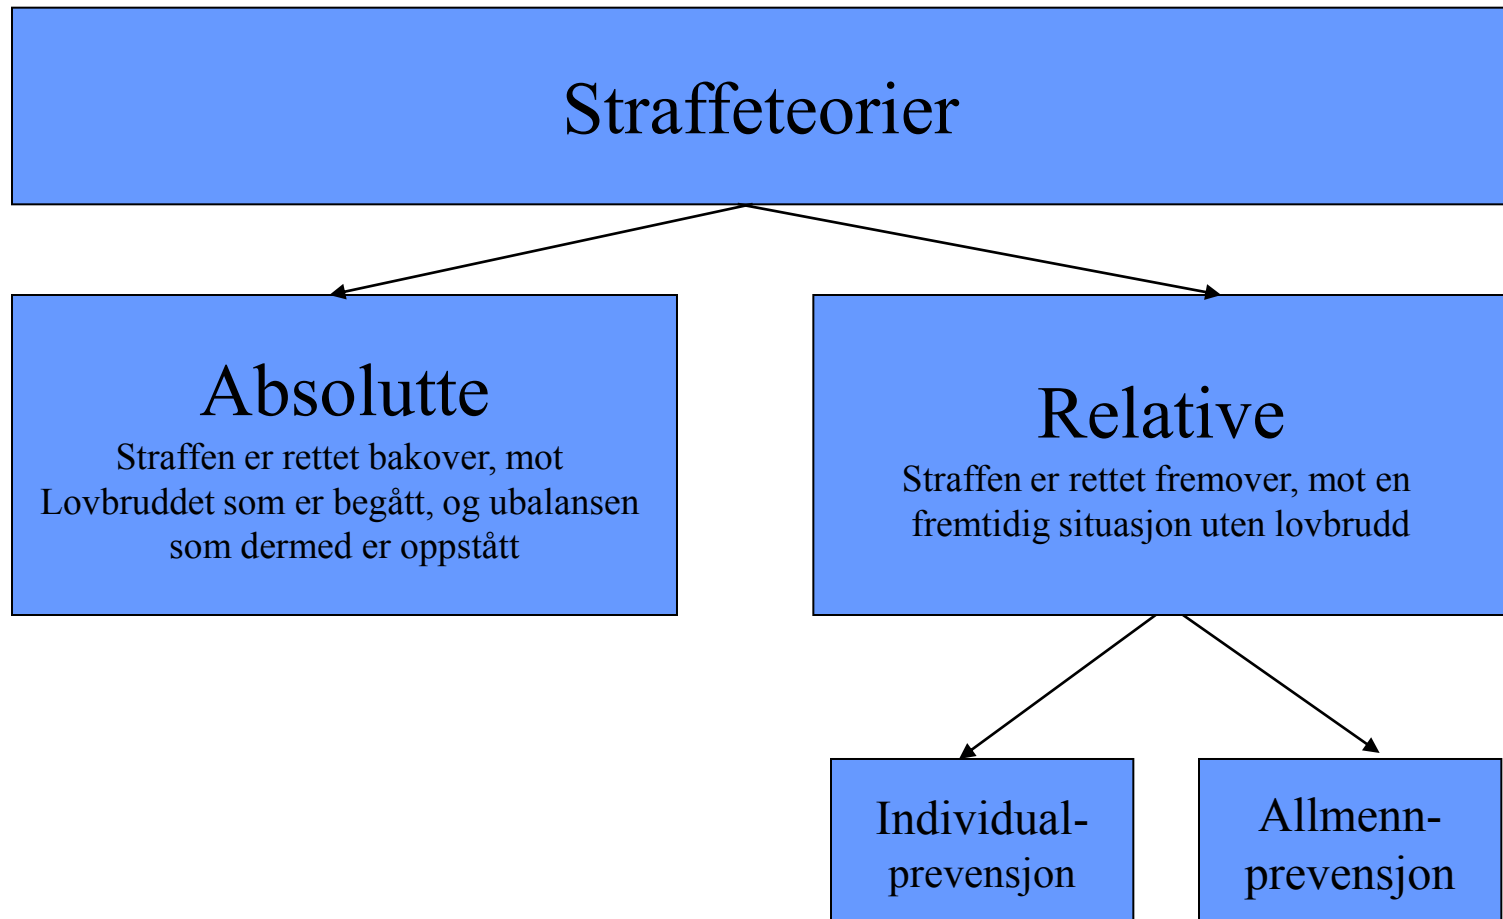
Straffeteorier

Absolutte

Straffen er rettet bakover, mot Lovbruddet som er begått, og ubalansen som dermed er oppstått

Relative

Straffen er rettet fremover, mot en fremtidig situasjon uten lovbrudd

Individualprevensjon

Allmennprevensjon